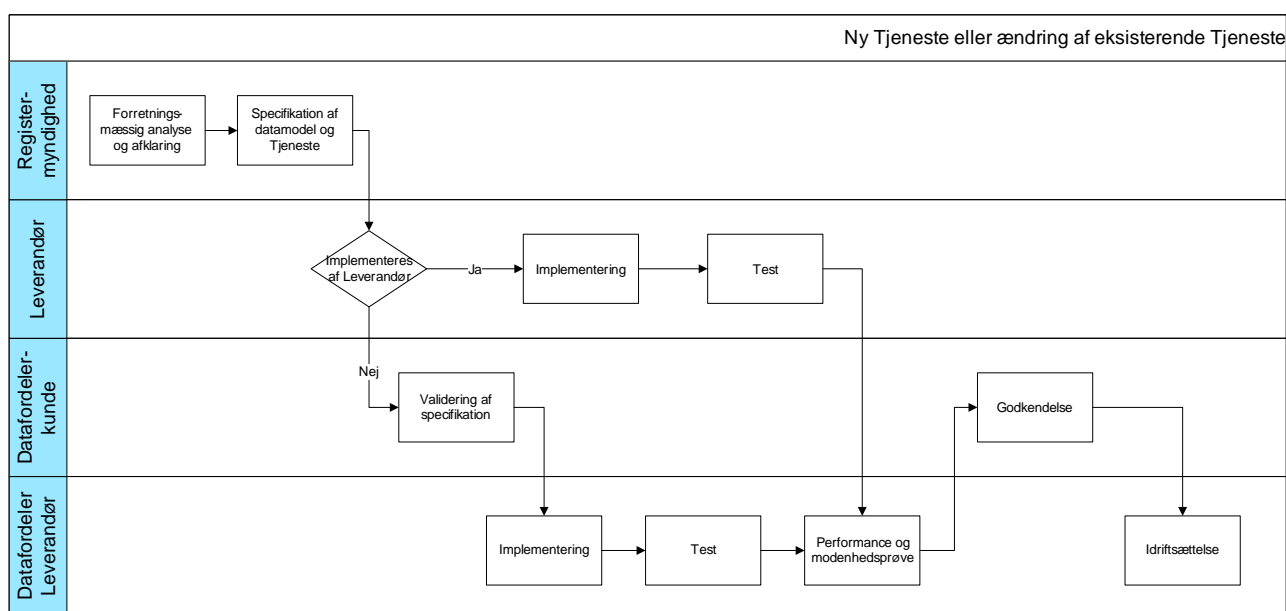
Ny Tjeneste eller ændring af eksisterende Tjeneste

Registermyndighed

Forretningsmæssig analyse og afklaring

Specifikation af datamodel og Tjeneste

Leverandør

Implementeres af Leverandør

Ja

Implementering

Test

Nej

Datafordelerkunde

Validering af specifikation

Godkendelse

Datafordeler Leverandør

Implementering

Test

Performance og modenhedsprøve

Idriftsættelse